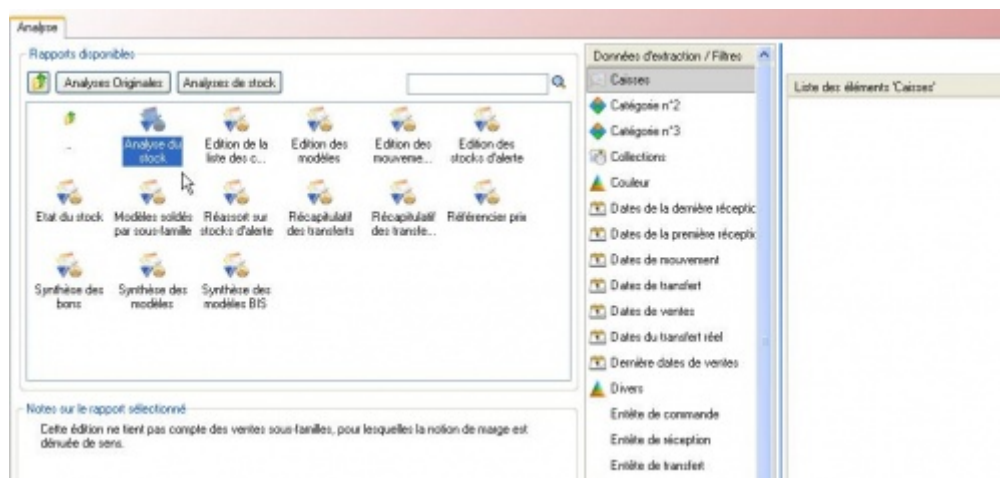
Analyse

Rapports disponibles

Analyses Originales | Analyses de stock

..

Analyse du stock

Edition de la liste des c...

Edition des modèles

Edition des mouveme...

Edition des stocks d'alerte

Etat du stock

Modèles soldés par sous-famille

Réassort sur stocks d'alerte

Récapitulatif des transferts

Récapitulatif des transfe...

Référencier prix

Synthèse des bons

Synthèse des modèles

Synthèse des modèles BIS

Notes sur le rapport sélectionné

Cette édition ne tient pas compte des ventes sous-familles, pour lesquelles la notion de marge est dénuée de sens.

Données d'extraction / Filtres

Caisses

Catégorie n°2

Catégorie n°3

Collections

Couleur

Dates de la dernière réceptic

Dates de la première réceptic

Dates de mouvement

Dates de transfert

Dates de ventes

Dates du transfert réel

Dernière dates de ventes

Divers

Entête de commande

Entête de réception

Entête de transfert

Liste des éléments 'Caisses'